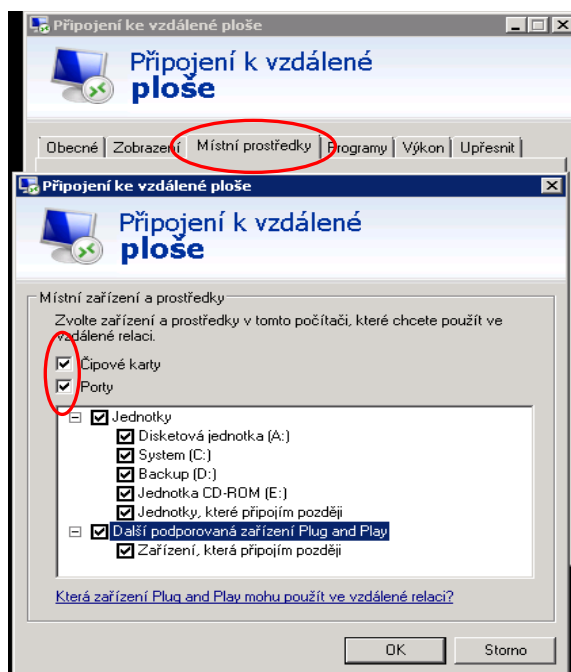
Připojení ke vzdálené ploše

Připojení k vzdálené ploše

Obecné | Zobrazení | Místní prostředky | Programy | Výkon | Upřesnit

Připojení ke vzdálené ploše

Připojení k vzdálené ploše

Místní zařízení a prostředky

Zvolte zařízení a prostředky v tomto počítači, které chcete použít ve vzdálené relaci.

Čipové karty
Porty

Jednotky
Disketová jednotka (A:)
System (C:)
Backup (D:)
Jednotka CD-ROM (E:)
Jednotky, které připojím později
Další podporovaná zařízení Plug and Play
Zařízení, která připojím později

Která zařízení Plug and Play mohu použít ve vzdálené relaci?

OK
Storno